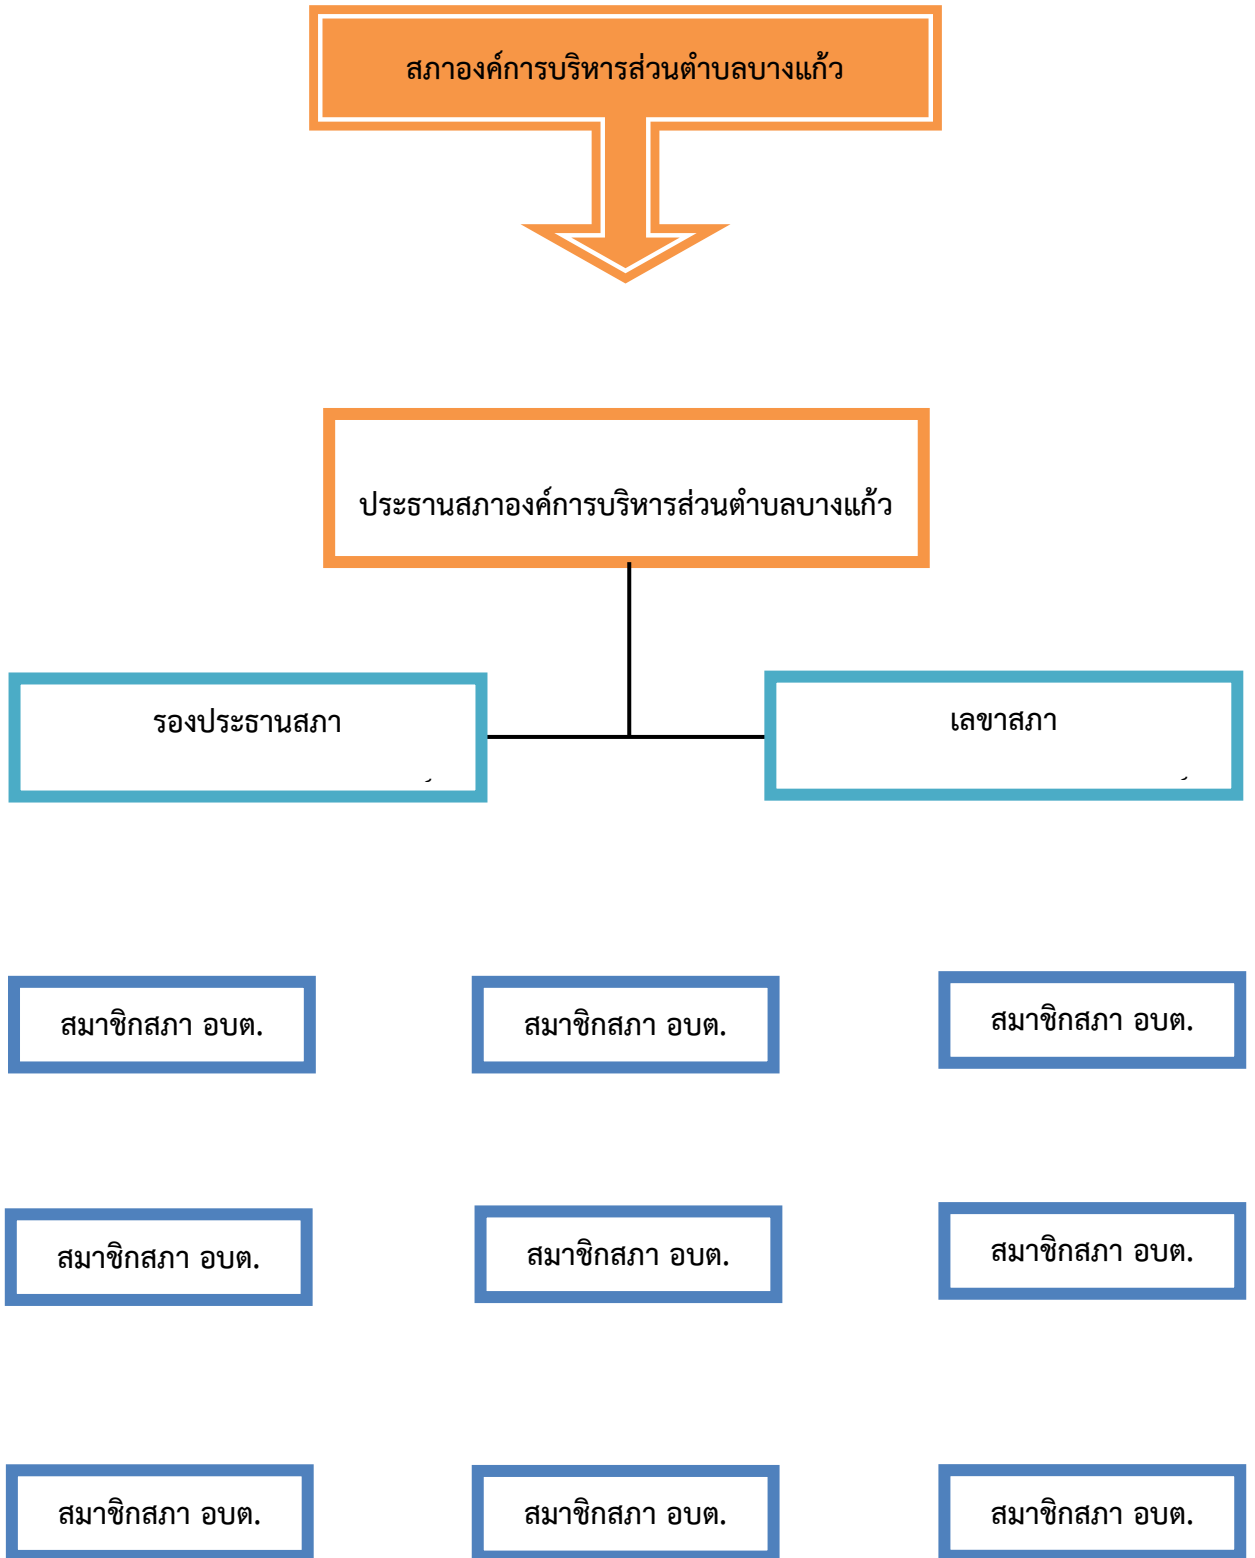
สภาองค์การบริหารส่วนตำบลบางแก้ว

ประธานสภาองค์การบริหารส่วนตำบลบางแก้ว

รองประธานสภา

เลขาสภา

สมาชิกสภา อบต.

สมาชิกสภา อบต.

สมาชิกสภา อบต.

สมาชิกสภา อบต.

สมาชิกสภา อบต.

สมาชิกสภา อบต.

สมาชิกสภา อบต.

สมาชิกสภา อบต.

สมาชิกสภา อบต.